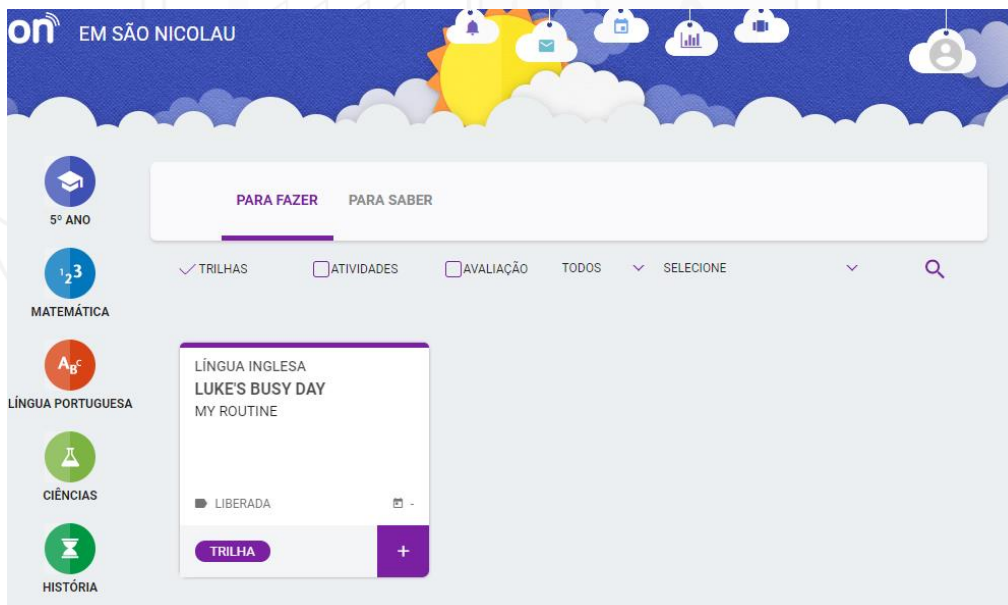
on EM SÃO NICOLAU

5º ANO

$_{1}2^{3}$

MATEMÁTICA

$A_{B}^{C}$

LÍNGUA PORTUGUESA

CIÊNCIAS

HISTÓRIA

PARA FAZER PARA SABER

TRILHAS ATIVIDADES AVALIAÇÃO TODOS SELECIONE

LÍNGUA INGLESA
LUKE'S BUSY DAY
MY ROUTINE

LIBERADA -

TRILHA +